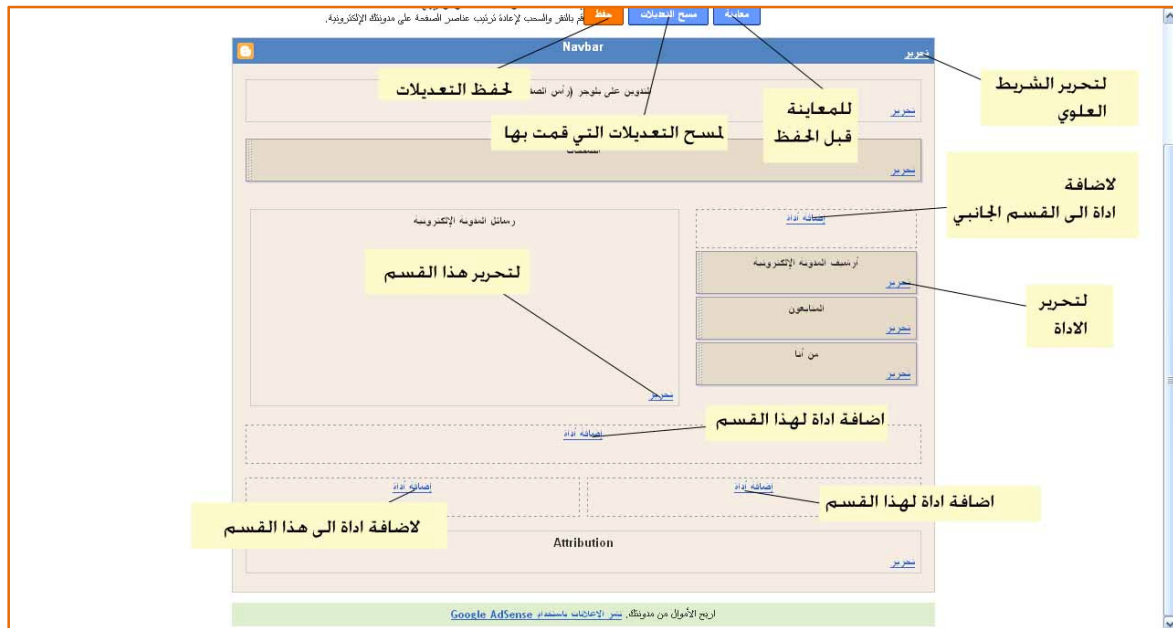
قم بالنقر والسحب لإعادة ترتيب عناصر الصفحة على مدونتك الإلكترونية.

حفظ

مسح التعديلات

معاينة

Navbar

تحرير

لتحرير الشريط العلوي

لحفظ التعديلات

تدوين على بلوجر (رأس الصف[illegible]

للمعاينة قبل الحفظ

تحرير

لمسح التعديلات التي قمت بها

الصفحات

تحرير

لاضافة اداة الى القسم الجانبي

إضافة أداة

رسائل المدونة الإلكترونية

لتحرير هذا القسم

أرشيف المدونة الإلكترونية

تحرير

لتحرير الاداة

المتابعون

تحرير

من أنا

تحرير

تحرير

اضافة اداة لهذا القسم

إضافة أداة

إضافة أداة

إضافة أداة

اضافة اداة لهذا القسم

لاضافة اداة الى هذا القسم

Attribution

تحرير

اربح الأموال من مدونتك. نشر الإعلانات باستخدام Google AdSense